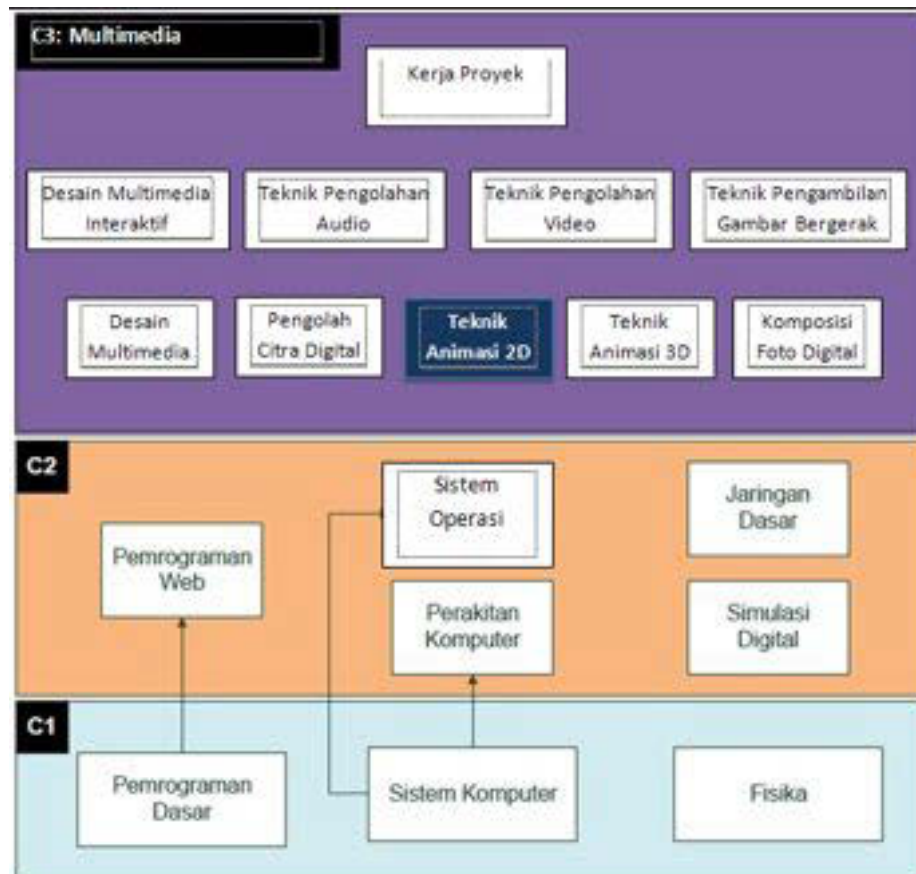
C3: Multimedia

Kerja Proyek

Desain Multimedia Interaktif

Teknik Pengolahan Audio

Teknik Pengolahan Video

Teknik Pengambilan Gambar Bergerak

Desain Multimedia

Pengolah Citra Digital

Teknik Animasi 2D

Teknik Animasi 3D

Komposisi Foto Digital

C2

Sistem Operasi

Jaringan Dasar

Pemrograman Web

Perakitan Komputer

Simulasi Digital

C1

Pemrograman Dasar

Sistem Komputer

Fisika